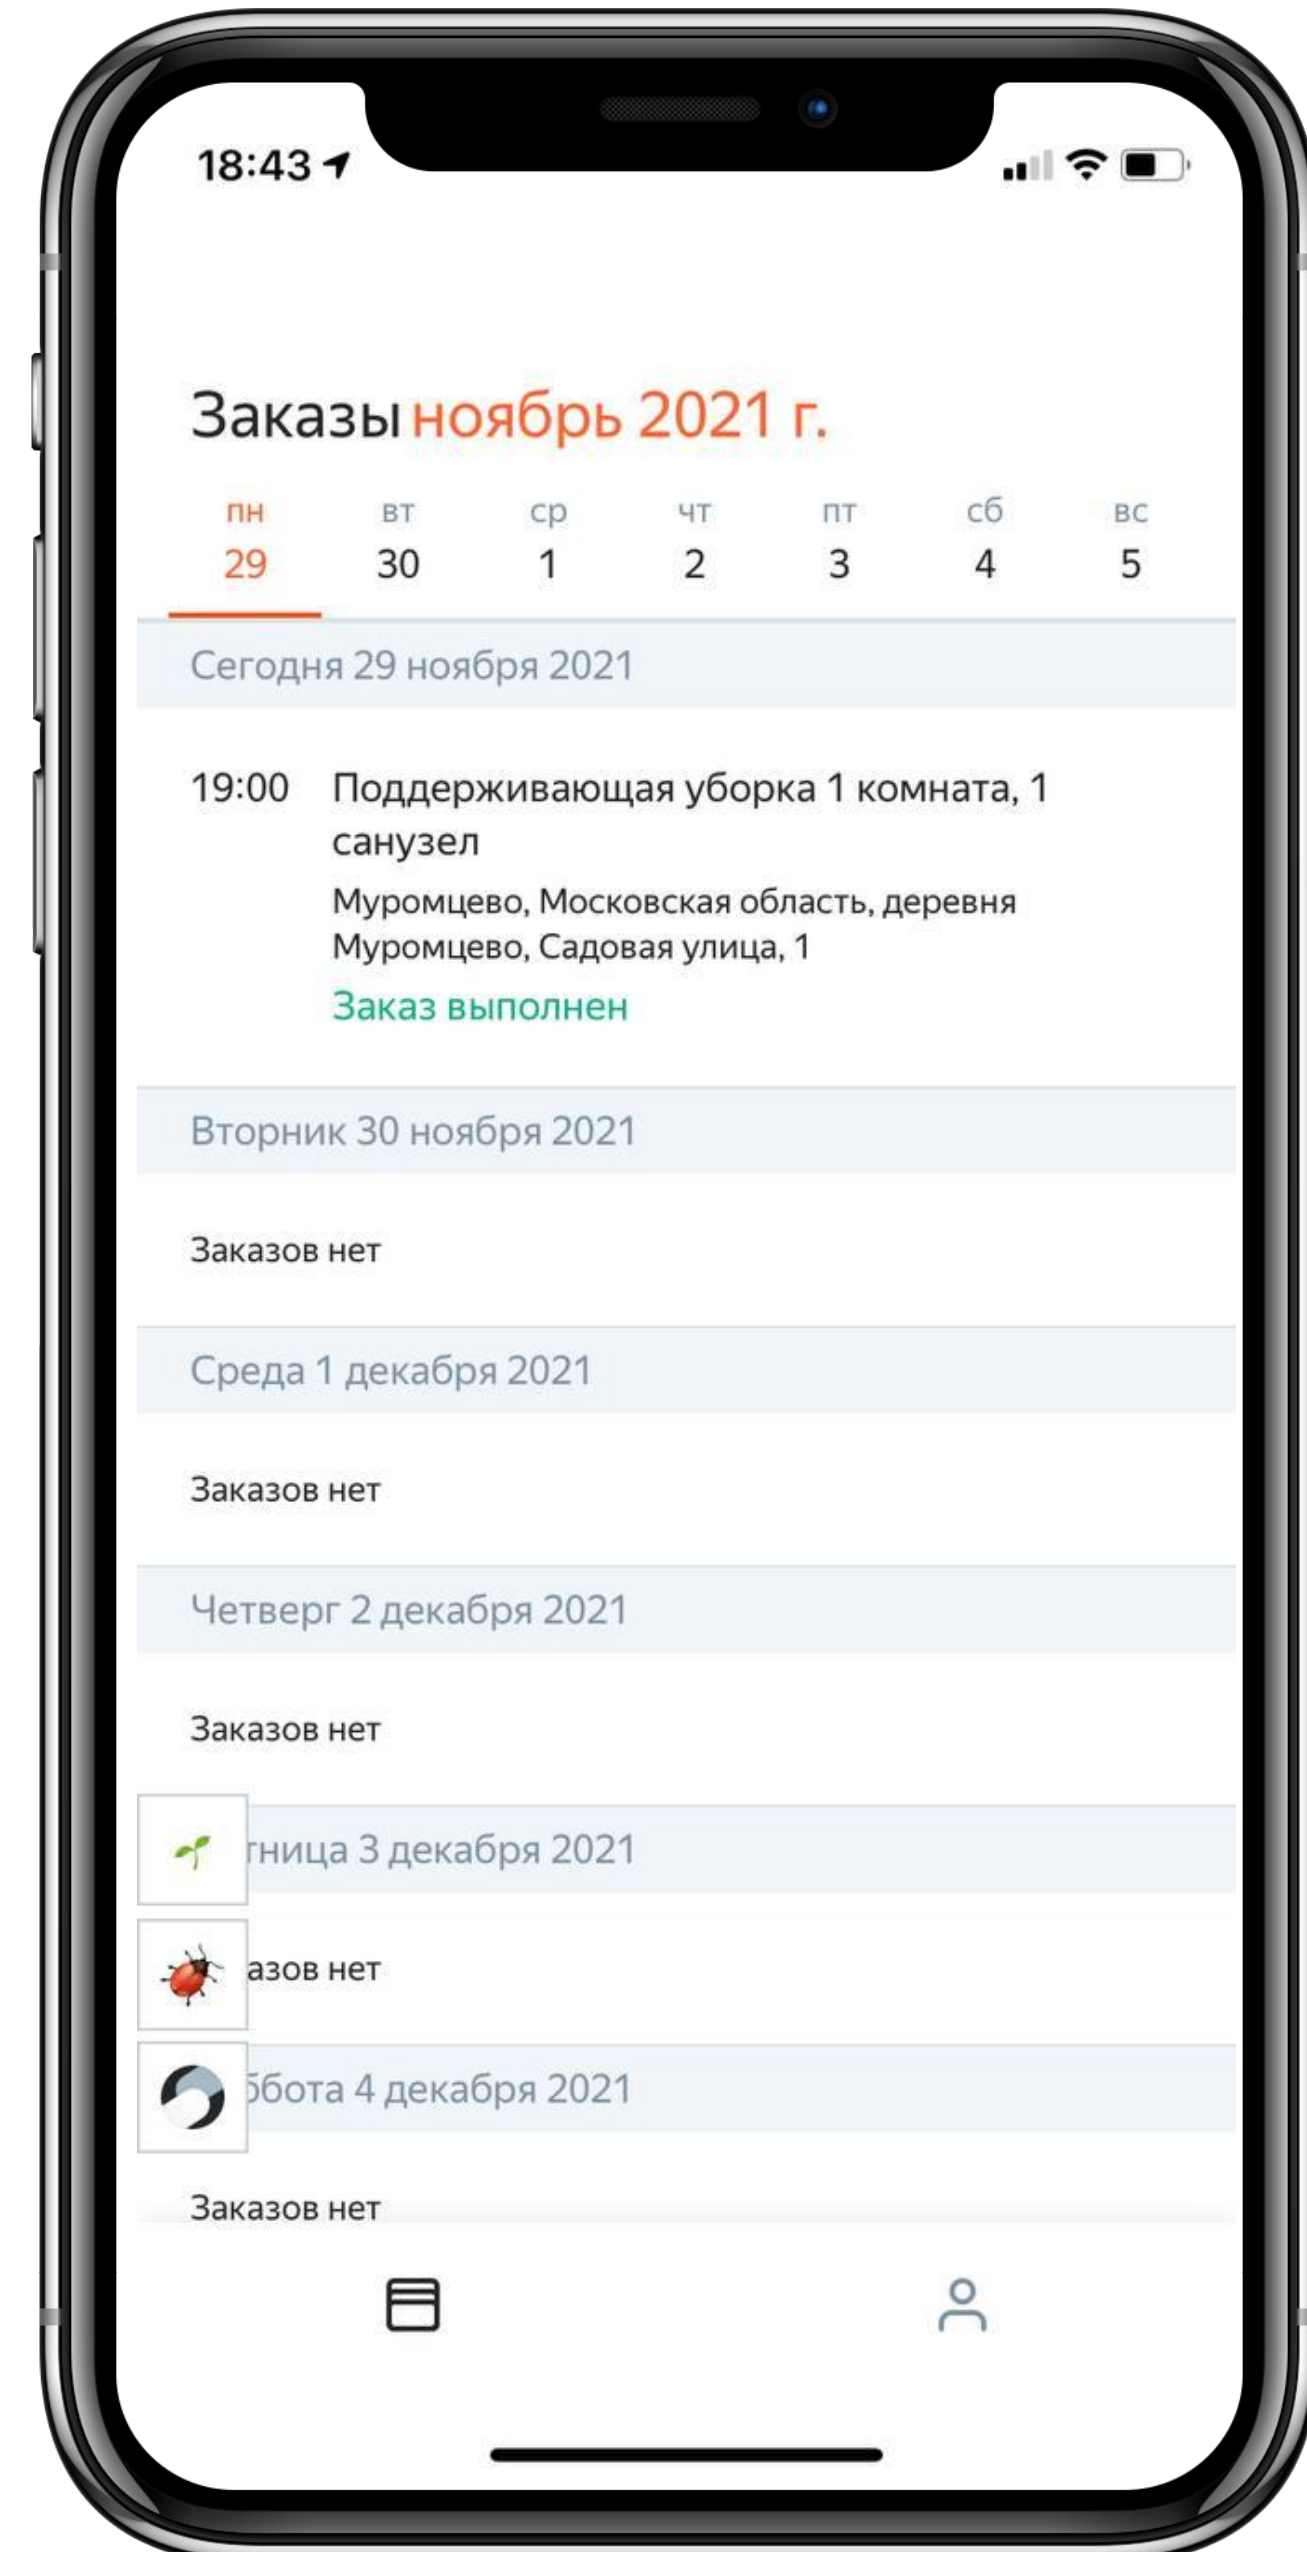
18:43

Заказы ноябрь 2021 г.

| пн | вт | ср | чт | пт | сб | вс |
|---|---|---|---|---|---|---|
| 29 | 30 | 1 | 2 | 3 | 4 | 5 |

Сегодня 29 ноября 2021

19:00 Поддерживающая уборка 1 комната, 1 санузел
Муромцево, Московская область, деревня Муромцево, Садовая улица, 1
Заказ выполнен

Вторник 30 ноября 2021

Заказов нет

Среда 1 декабря 2021

Заказов нет

Четверг 2 декабря 2021

Заказов нет

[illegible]тница 3 декабря 2021

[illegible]азов нет

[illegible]бота 4 декабря 2021

Заказов нет